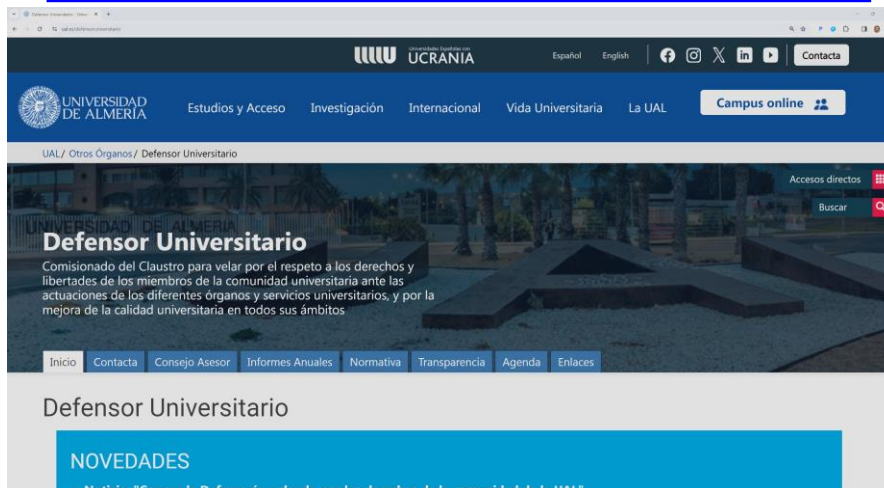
Universidades Españolas con UCRANIA

Español English

Contacta

UNIVERSIDAD DE ALMERÍA

Estudios y Acceso Investigación Internacional Vida Universitaria La UAL

Campus online

UAL/ Otros Órganos/ Defensor Universitario

Accesos directos

Buscar

Defensor Universitario

Comisionado del Claustro para velar por el respeto a los derechos y libertades de los miembros de la comunidad universitaria ante las actuaciones de los diferentes órganos y servicios universitarios, y por la mejora de la calidad universitaria en todos sus ámbitos

Inicio Contacta Consejo Asesor Informes Anuales Normativa Transparencia Agenda Enlaces

Defensor Universitario

NOVEDADES

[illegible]